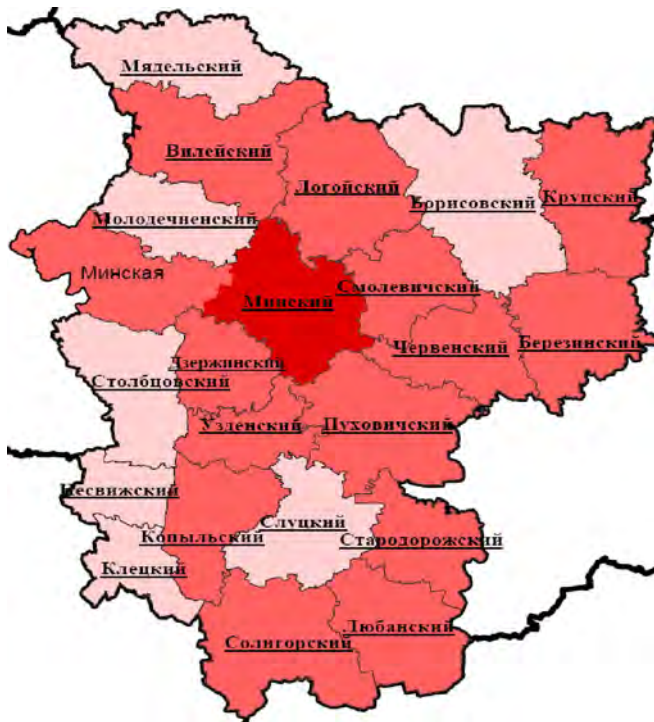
Мядельский
Вилейский
Логойский
Борисовский
Крупский
Молодечненский
Минская
Минский
Смолевичский
Червенский
Березинский
Дзержинский
Столбцовский
Узденский
Пуховичский
Несвижский
Слуцкий
Копыльский
Стародорожский
Клецкий
Любанский
Солигорский